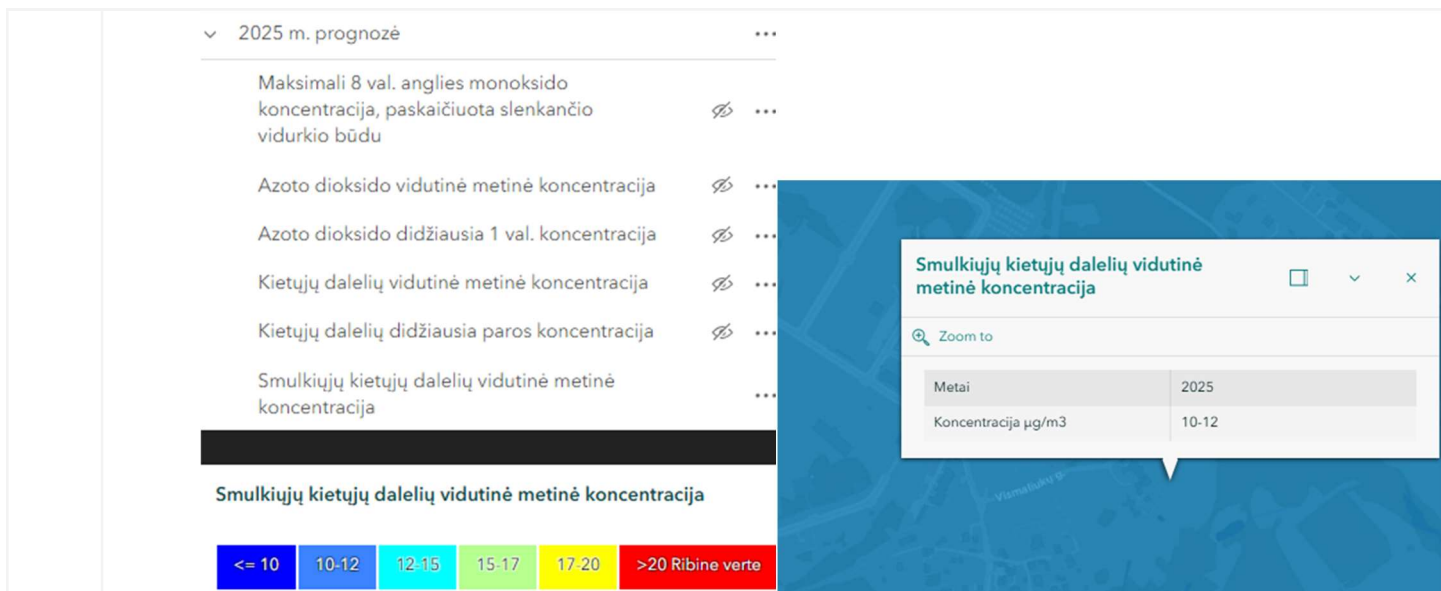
2025 m. prognozė

Maksimali 8 val. anglies monoksido koncentracija, paskaičiuota slenkančio vidurkio būdu

Azoto dioksido vidutinė metinė koncentracija

Azoto dioksido didžiausia 1 val. koncentracija

Kietųjų dalelių vidutinė metinė koncentracija

Kietųjų dalelių didžiausia paros koncentracija

Smulkiųjų kietųjų dalelių vidutinė metinė koncentracija

Smulkiųjų kietųjų dalelių vidutinė metinė koncentracija

| <= 10 | 10-12 | 12-15 | 15-17 | 17-20 | >20 Ribine verte |
|---|---|---|---|---|---|

Smulkiųjų kietųjų dalelių vidutinė metinė koncentracija

Zoom to

| Metai | 2025 |
|---|---|
| Koncentracija µg/m3 | 10-12 |

Vilmališkių g.